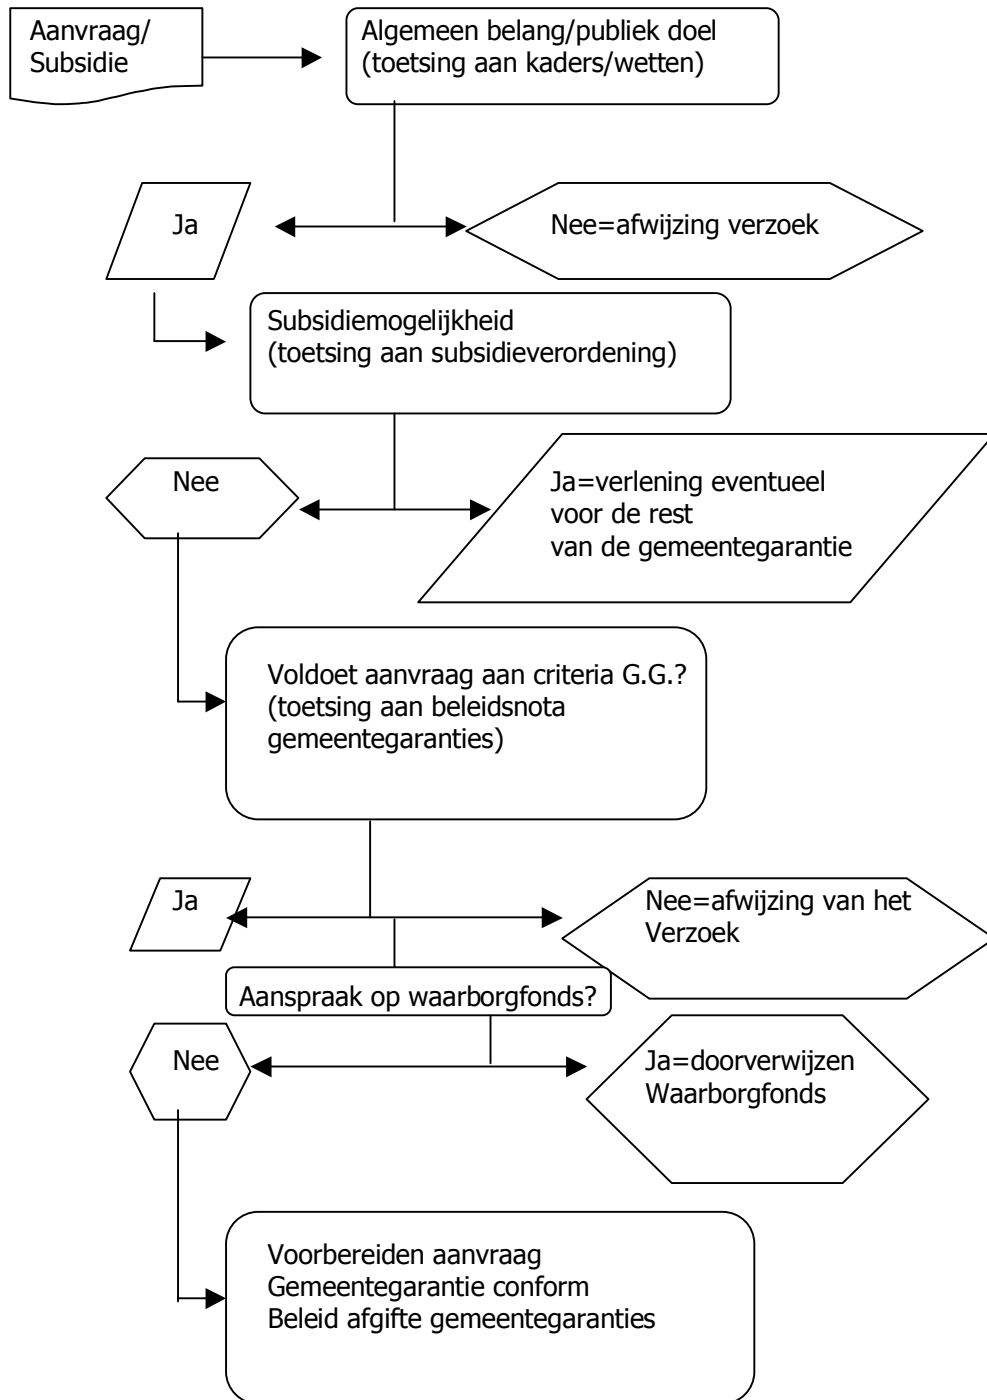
Aanvraag/
Subsidie

Algemeen belang/publiek doel
(toetsing aan kaders/wetten)

Ja

Nee=afwijzing verzoek

Subsidiemogelijkheid
(toetsing aan subsidieverordening)

Nee

Ja=verlening eventueel
voor de rest
van de gemeentegarantie

Voldoet aanvraag aan criteria G.G.?
(toetsing aan beleidsnota
gemeentegaranties)

Ja

Nee=afwijzing van het
Verzoek

Aanspraak op waarborgfonds?

Nee

Ja=doorverwijzen
Waarborgfonds

Voorbereiden aanvraag
Gemeentegarantie conform
Beleid afgifte gemeentegaranties